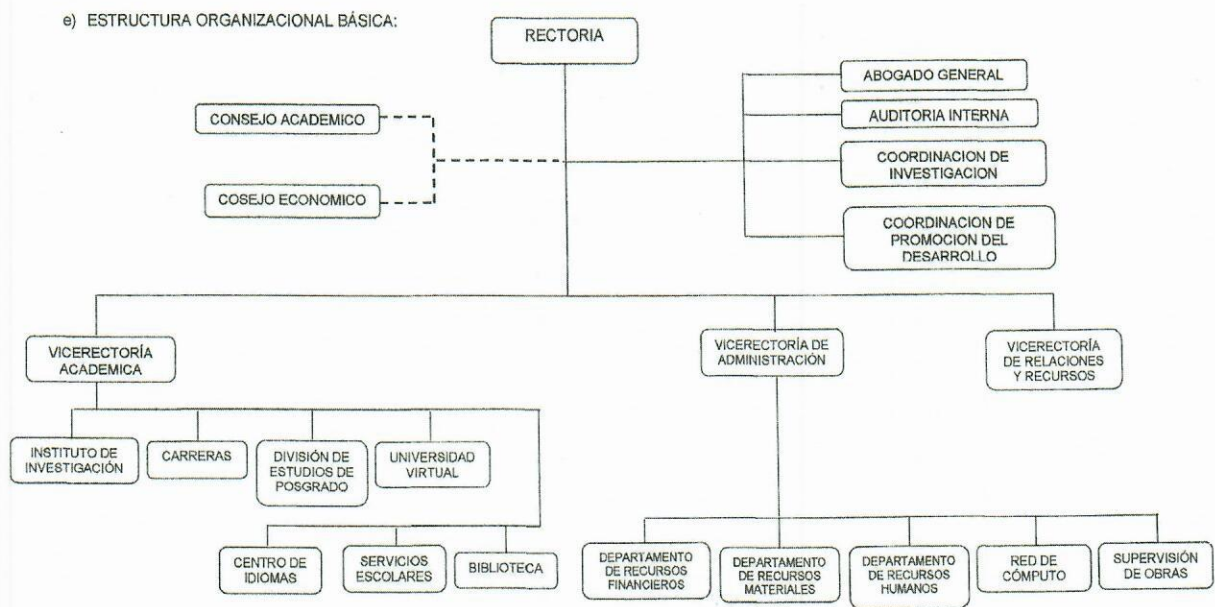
e) ESTRUCTURA ORGANIZACIONAL BÁSICA:

RECTORIA

CONSEJO ACADEMICO

COSEJO ECONOMICO

ABOGADO GENERAL

AUDITORIA INTERNA

COORDINACION DE INVESTIGACION

COORDINACION DE PROMOCION DEL DESARROLLO

VICERECTORÍA ACADEMICA

VICERECTORÍA DE ADMINISTRACIÓN

VICERECTORÍA DE RELACIONES Y RECURSOS

INSTITUTO DE INVESTIGACIÓN

CARRERAS

DIVISIÓN DE ESTUDIOS DE POSGRADO

UNIVERSIDAD VIRTUAL

CENTRO DE IDIOMAS

SERVICIOS ESCOLARES

BIBLIOTECA

DEPARTAMENTO DE RECURSOS FINANCIEROS

DEPARTAMENTO DE RECURSOS MATERIALES

DEPARTAMENTO DE RECURSOS HUMANOS

RED DE CÓMPUTO

SUPERVISIÓN DE OBRAS